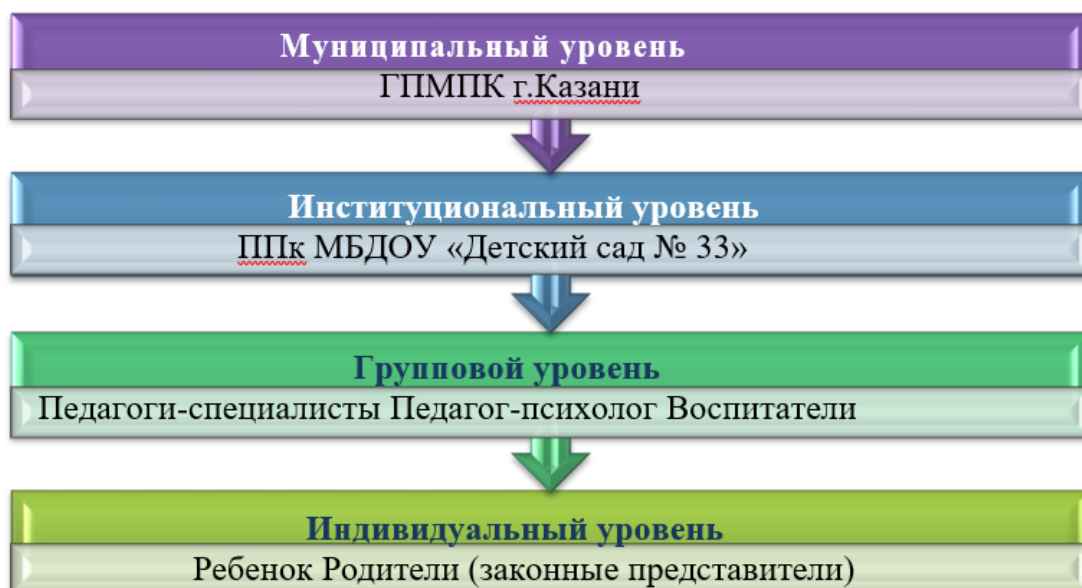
Муниципальный уровень
ГПМПК г.Казани

Институциональный уровень
ППк МБДОУ «Детский сад № 33»

Групповой уровень
Педагоги-специалисты Педагог-психолог Воспитатели

Индивидуальный уровень
Ребенок Родители (законные представители)